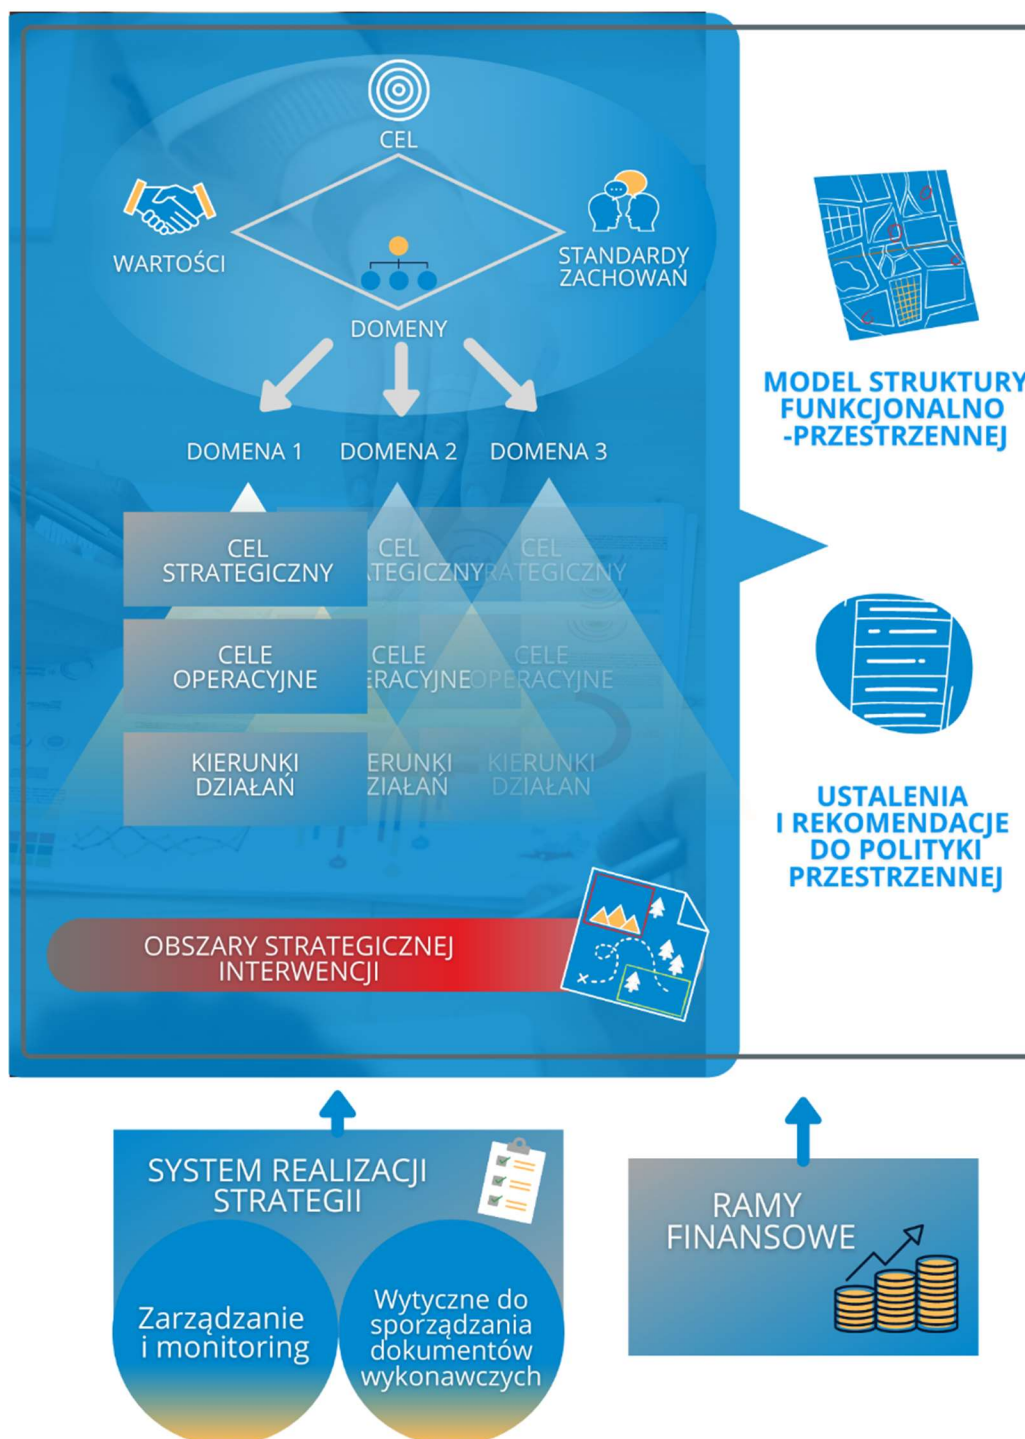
CEL

WARTOŚCI

STANDARDY ZACHOWAŃ

DOMENY

DOMENA 1

DOMENA 2

DOMENA 3

CEL STRATEGICZNY

CEL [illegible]TEGICZNY

CEL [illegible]RATEGICZNY

CELE OPERACYJNE

CELE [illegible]ERACYJNE

CELE OPERACYJNE

KIERUNKI DZIAŁAŃ

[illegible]ERUNKI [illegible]ZIAŁAŃ

KIERUNKI DZIAŁAŃ

OBSZARY STRATEGICZNEJ INTERWENCJI

MODEL STRUKTURY FUNKCJONALNO-PRZESTRZENNEJ

USTALENIA I REKOMENDACJE DO POLITYKI PRZESTRZENNEJ

SYSTEM REALIZACJI STRATEGII

Zarządzanie i monitoring

Wytyczne do sporządzania dokumentów wykonawczych

RAMY FINANSOWE